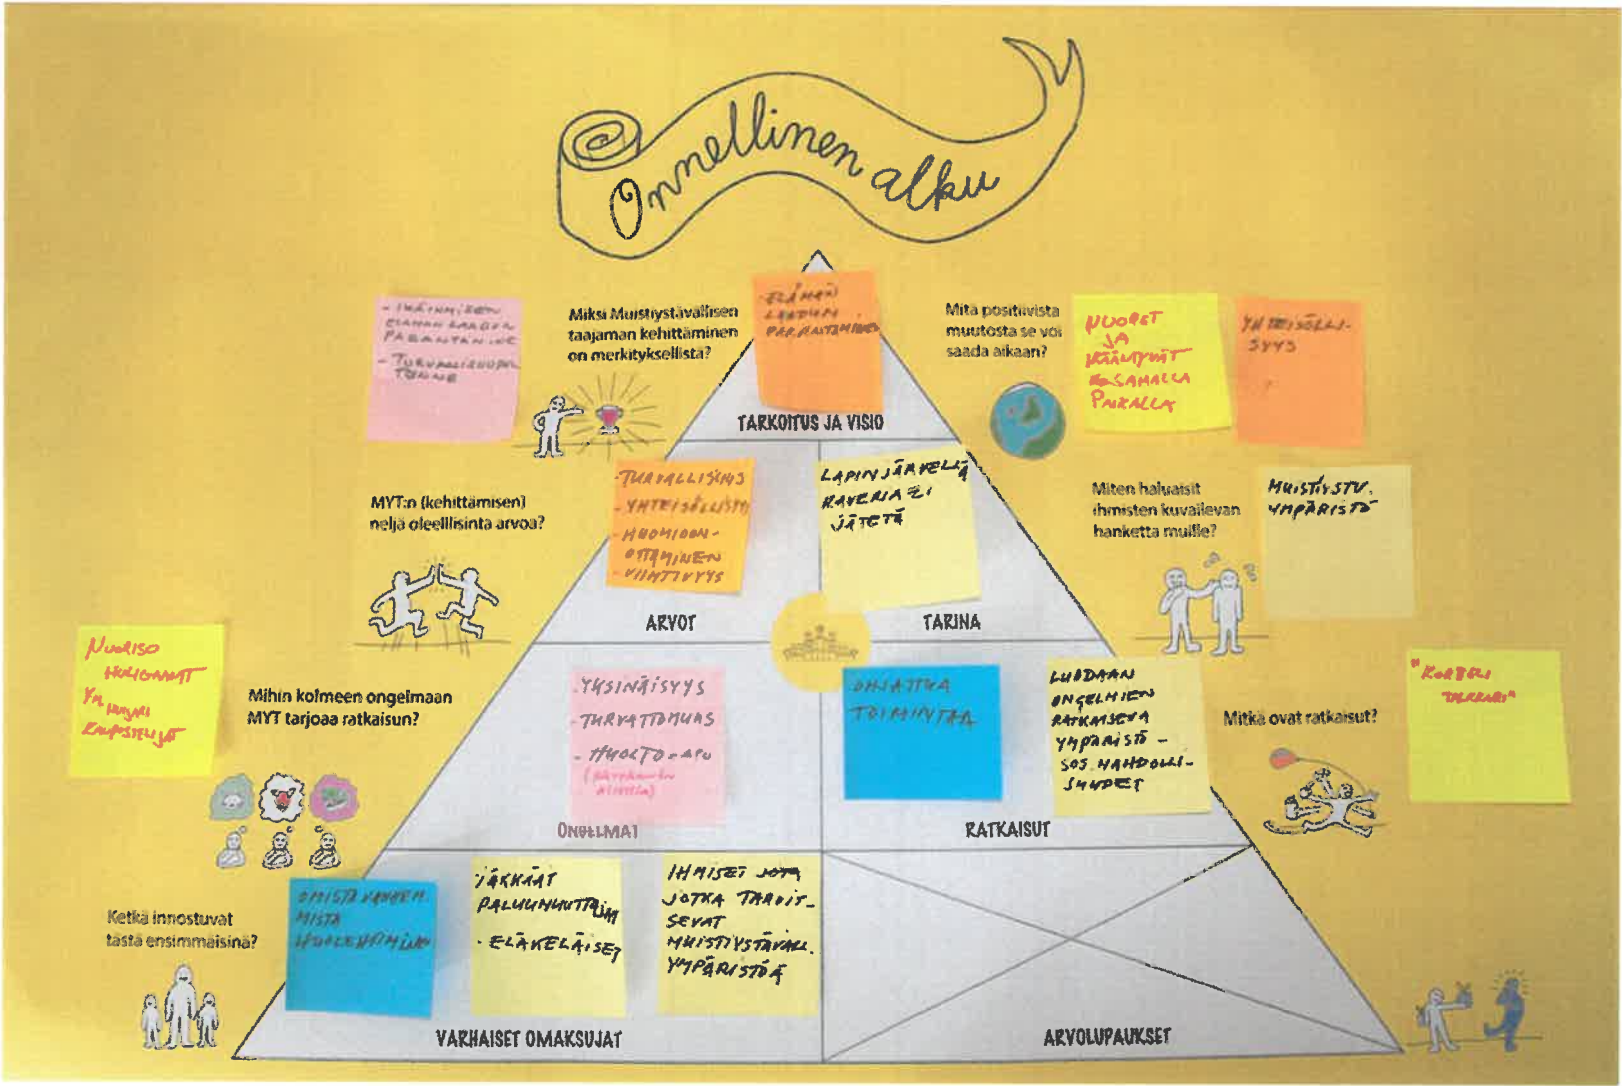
Onnellinen alku

- IKÄIHMISTEN ELÄMÄN LAADUN PARANTAMINEN
- TURVALLISUUDEN TUNNE

Miksi Muistiystävällisen taajaman kehittäminen on merkityksellistä?

ELÄMÄN LAADUN PARANTAMINEN

TARKOITUS JA VISIO

Mitä positiivista muutosta se voi saada aikaan?

NUORET JA IKÄÄNTYNEET SAMALLA PAIKALLA

YHTEISÖLLISYYS

MYT:n (kehittämisen) neljä oleellisinta arvoa?

- TURVALLISUUS
- YHTEISÖLLISYYS
- HUOMIOON-OTTAMINEN
- VIIHTYVYYS

ARVOT

LAPINJÄRVELLÄ KAVERIA EI JÄTETÄ

TARINA

Miten haluaisit ihmisten kuvailevan hanketta muille?

MUISTIYSTV. YMPÄRISTÖ

NUORISO HUOLEHTII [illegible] KAUPASSAKÄYNNIT

Mihin kolmeen ongelmaan MYT tarjoaa ratkaisun?

- YKSINÄISYYS
- TURVATTOMUUS
- HUOLTO-APU ([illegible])

ONGELMAT

OHJATTUA TOIMINTAA

LUODAAN ONGELMIEN RATKAISEVA YMPÄRISTÖ - SOS. KANSSAKÄY-NNIT

RATKAISUT

Mitkä ovat ratkaisut?

"KORTTELI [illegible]"

Ketkä innostuvat tästä ensimmäisinä?

OMAISTA VANHEMMISTA HUOLEHTIVAT

- IÄKKÄÄT PALVELUNKÄYTTÄJÄT
- ELÄKELÄISET

IHMISET JOTKA TARVITSEVAT MUISTIYSTÄVÄLL. YMPÄRISTÖÄ

VARHAISET OMAKSUJAT

ARVOLUPAUKSET